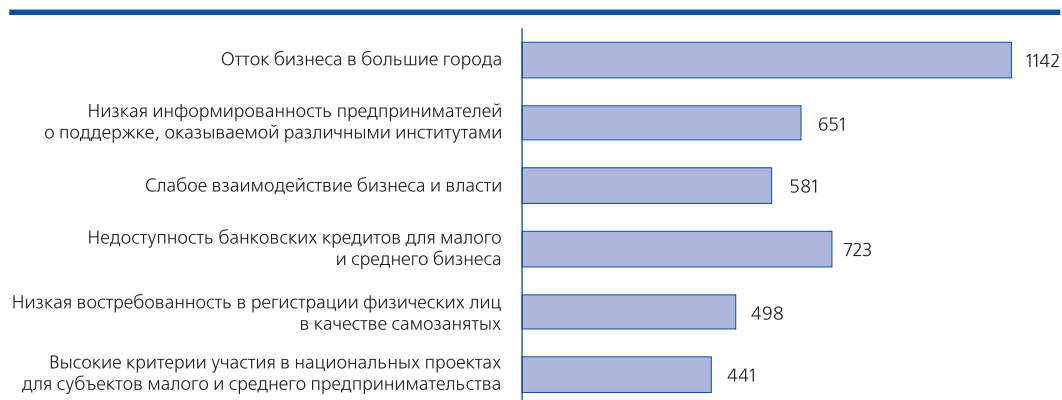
Отток бизнеса в большие города
1142

Низкая информированность предпринимателей о поддержке, оказываемой различными институтами
651

Слабое взаимодействие бизнеса и власти
581

Недоступность банковских кредитов для малого и среднего бизнеса
723

Низкая востребованность в регистрации физических лиц в качестве самозанятых
498

Высокие критерии участия в национальных проектах для субъектов малого и среднего предпринимательства
441